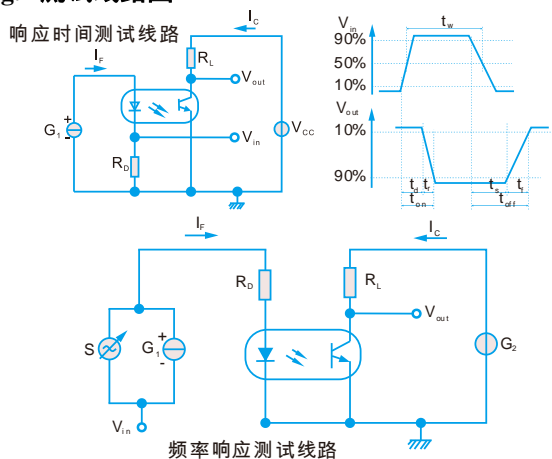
响应时间测试线路

$I_C$
$I_F$
$R_L$
$V_{out}$
$G_1$
+
-
$V_{in}$
$V_{CC}$
$R_D$

$V_{in}$
$t_w$
90%
50%
10%
$V_{out}$
10%
90%
$t_d$ $t_r$
$t_{on}$
$t_s$ $t_f$
$t_{off}$

$I_F$
$I_C$
$R_D$
$R_L$
$V_{out}$
S
$G_1$
+
-
$G_2$
$V_{in}$

频率响应测试线路